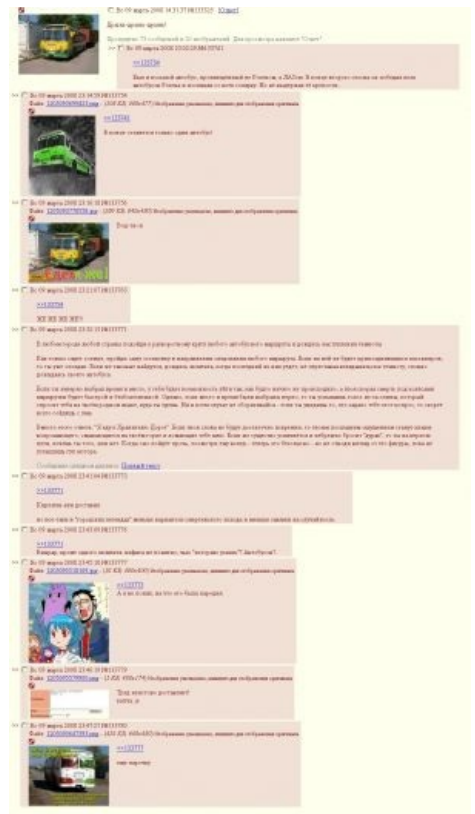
Вс 09 марта 2008 14:31:27 №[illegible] [Ответ]

Давно пора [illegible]

Пропущено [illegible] сообщений и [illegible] изображений. Для просмотра нажмите "Ответ".

Вс 09 марта 2008 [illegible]

>>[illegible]

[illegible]

Вс 09 марта 2008 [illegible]
Файл: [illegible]

>>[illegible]

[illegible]

Вс 09 марта 2008 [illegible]
Файл: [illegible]

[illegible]

Вс 09 марта 2008 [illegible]

>>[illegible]

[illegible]

Вс 09 марта 2008 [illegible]

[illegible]

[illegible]

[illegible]

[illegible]

Вс 09 марта 2008 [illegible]

>>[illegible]

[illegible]

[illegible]

Вс 09 марта 2008 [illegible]

>>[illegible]

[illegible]

Вс 09 марта 2008 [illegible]
Файл: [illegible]

>>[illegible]

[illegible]

Вс 09 марта 2008 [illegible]
Файл: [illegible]

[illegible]

Вс 09 марта 2008 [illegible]
Файл: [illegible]

>>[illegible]

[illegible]